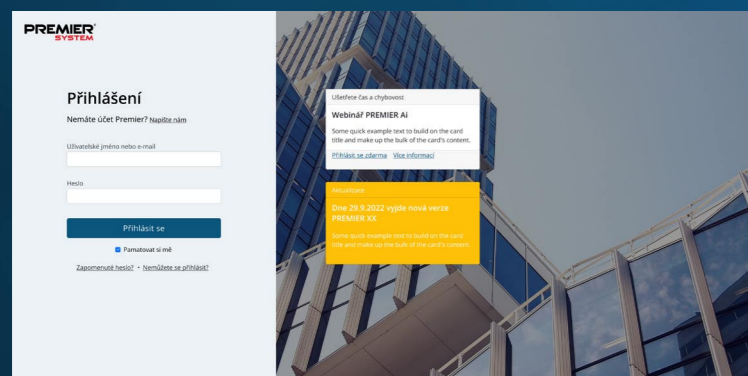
PREMIER SYSTEM

Přihlášení

Nemáte účet Premier? Napište nám

Uživatelské jméno nebo e-mail

Heslo

Přihlásit se

Pamatovat si mě

Zapomenuté heslo? • Nemůžete se přihlásit?

Ušetřete čas a chybovost

Webinář PREMIER Ai

Some quick example text to build on the card title and make up the bulk of the card's content.

Přihlásit se zdarma Více informací

Aktualizace

Dne 29.9.2022 vyjde nová verze PREMIER XX

Some quick example text to build on the card title and make up the bulk of the card's content.